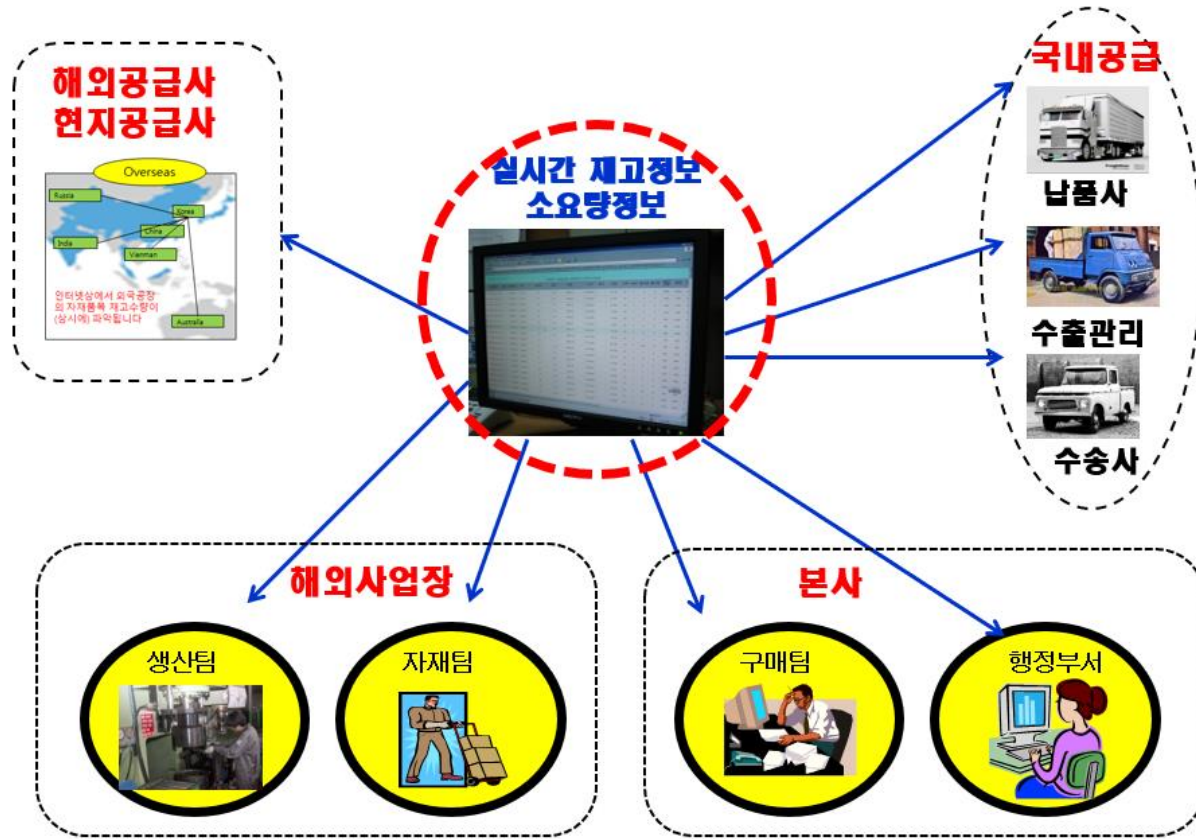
해외공급사
현지공급사

Overseas

Russia

Korea

China

India

Vietnam

Australia

인터넷상에서 외국공장의 자재품목 재고수량이 (상시에) 파악됩니다

실시간 재고정보
소요량정보

국내공급

납품사

수출관리

수송사

해외사업장

생산팀

자재팀

본사

구매팀

행정부서